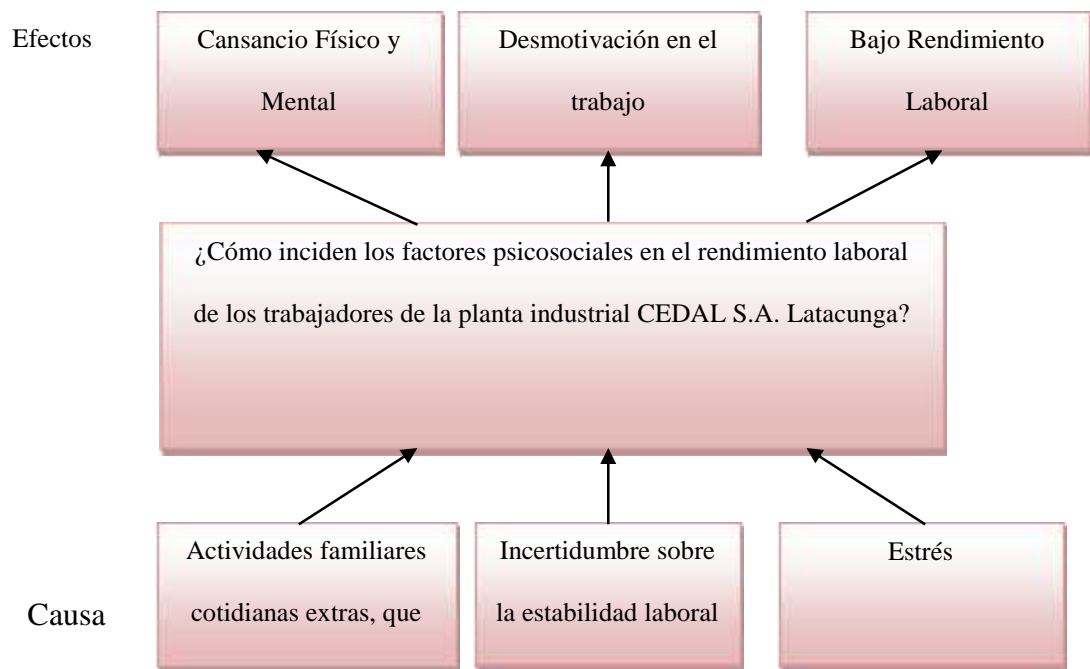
Efectos

Cansancio Físico y Mental

Desmotivación en el trabajo

Bajo Rendimiento Laboral

¿Cómo inciden los factores psicosociales en el rendimiento laboral de los trabajadores de la planta industrial CEDAL S.A. Latacunga?

Causa

Actividades familiares cotidianas extras, que

Incertidumbre sobre la estabilidad laboral

Estrés